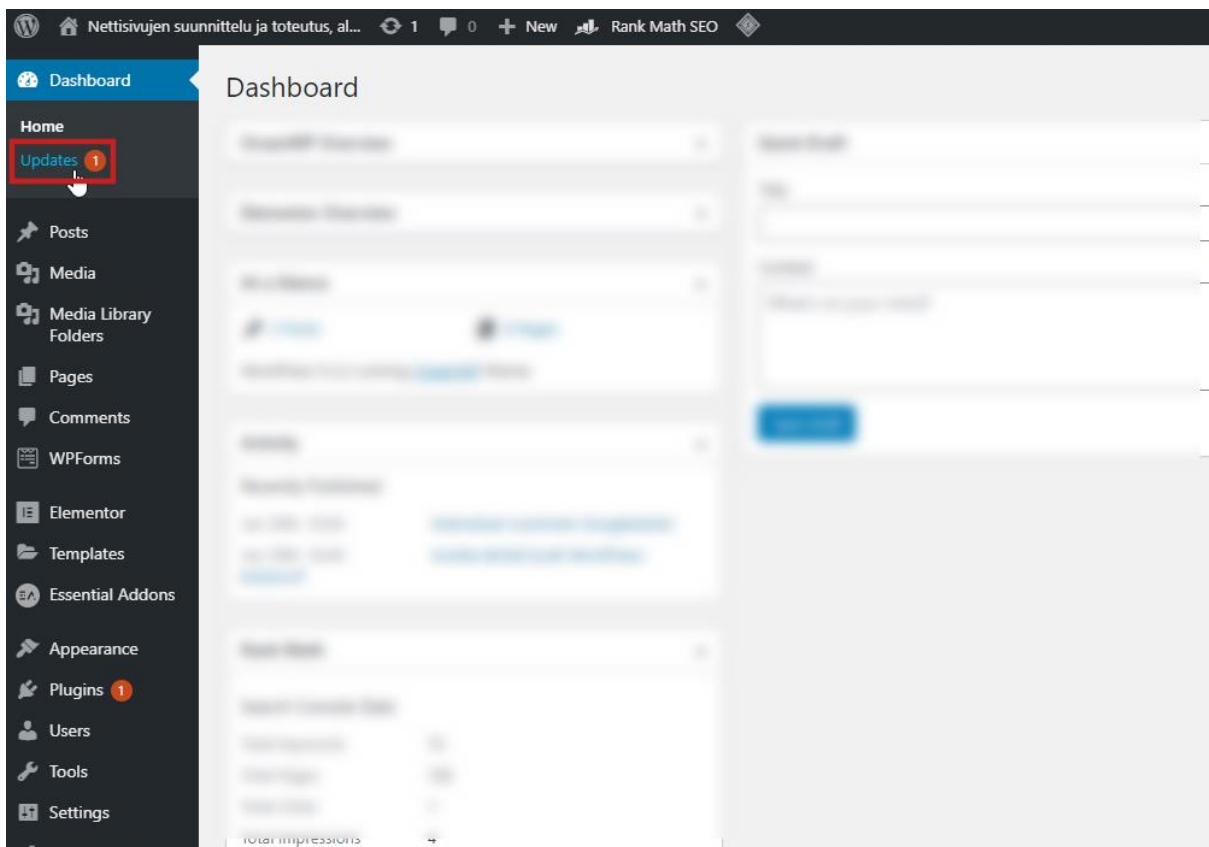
Nettisivujen suunnittelu ja toteutus, al... 1 0 + New Rank Math SEO

Dashboard
Home
Updates 1
Posts
Media
Media Library Folders
Pages
Comments
WPForms
Elementor
Templates
Essential Addons
Appearance
Plugins 1
Users
Tools
Settings

Dashboard

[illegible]

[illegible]

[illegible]

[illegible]

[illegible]

Total Impressions 4